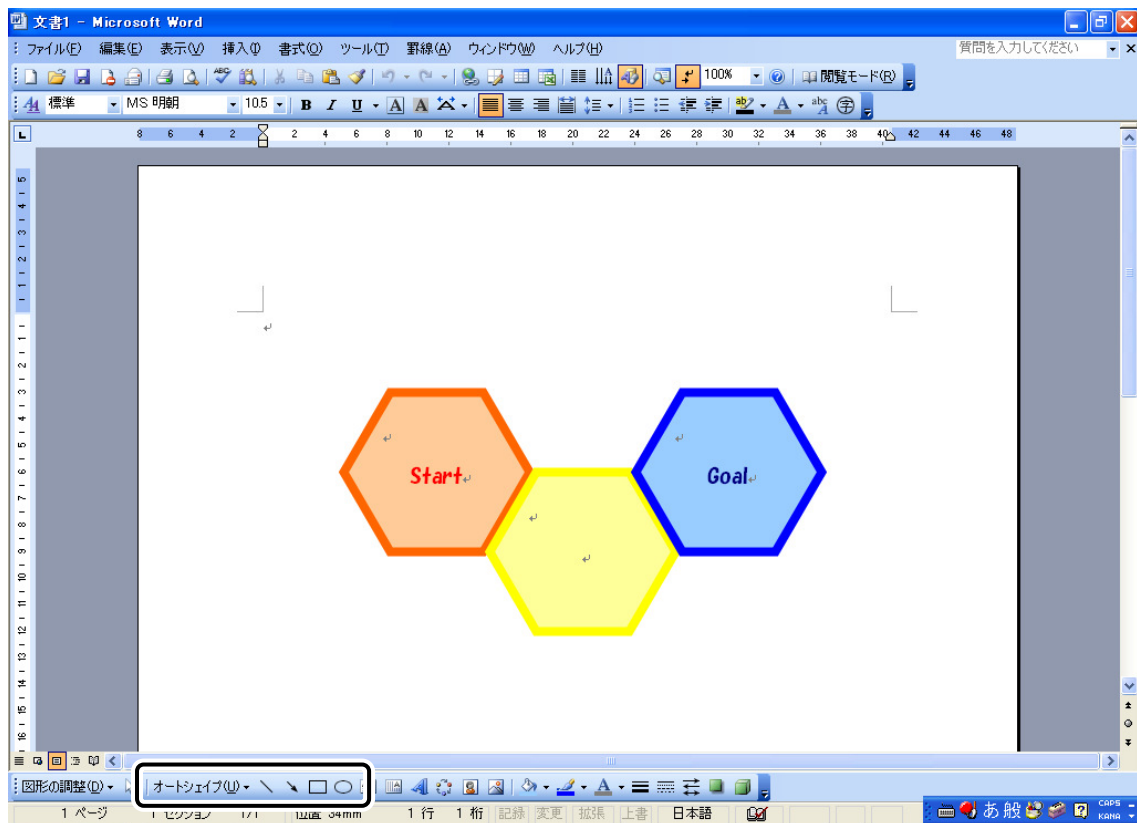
文書1 – Microsoft Word

ファイル(F) 編集(E) 表示(V) 挿入(I) 書式(O) ツール(T) 罫線(A) ウィンドウ(W) ヘルプ(H)

質問を入力してください

100%

閲覧モード(R)

標準 MS 明朝 10.5

B I U A A

8 6 4 2 2 4 6 8 10 12 14 16 18 20 22 24 26 28 30 32 34 36 38 40 42 44 46 48

Start

Goal

図形の調整(D) オートシェイプ(U)

1 ページ 1 セクション 1/1 位置 34mm 1 行 1 桁 記録 変更 拡張 上書 日本語

あ 般 CAPS KANA